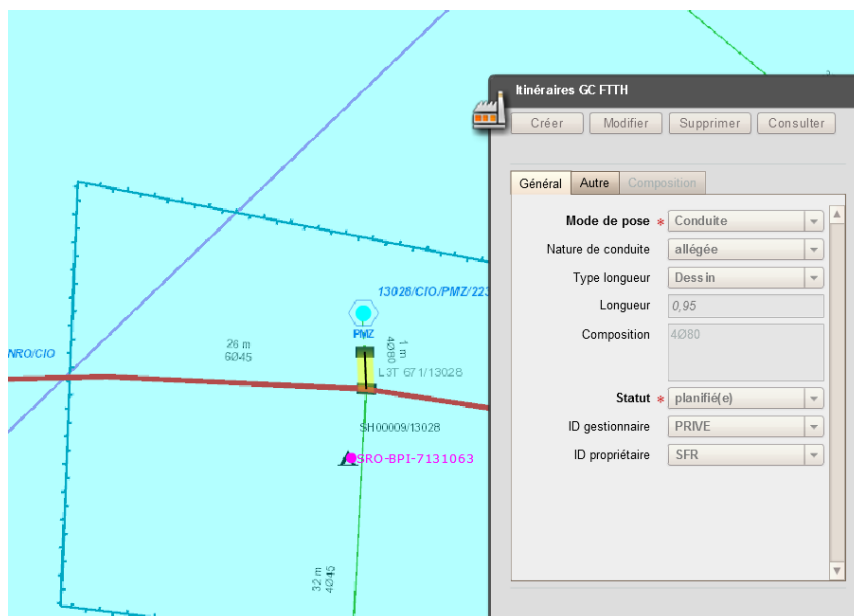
13028/CIO/PMZ/223

PMZ

NRO/CIO

26 m
6Ø45

1 m
4Ø80

L3T 671/13028

SH00009/13028

SRO-BPI-7131063

32 m
4Ø45

Itinéraires GC FTTH

Créer | Modifier | Supprimer | Consulter

Général | Autre | Composition

Mode de pose * Conduite
Nature de conduite allégée
Type longueur Dessin
Longueur 0,95
Composition 4Ø80
Statut * planifié(e)
ID gestionnaire PRIVE
ID propriétaire SFR